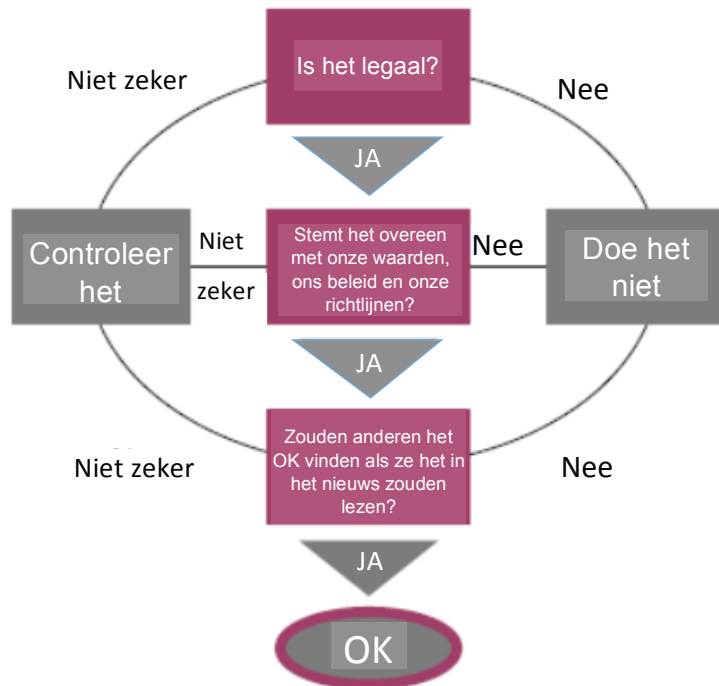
Niet zeker

Is het legaal?

Nee

JA

Controleer het

Niet zeker

Stemt het overeen met onze waarden, ons beleid en onze richtlijnen?

Nee

Doe het niet

JA

Niet zeker

Zouden anderen het OK vinden als ze het in het nieuws zouden lezen?

Nee

JA

OK